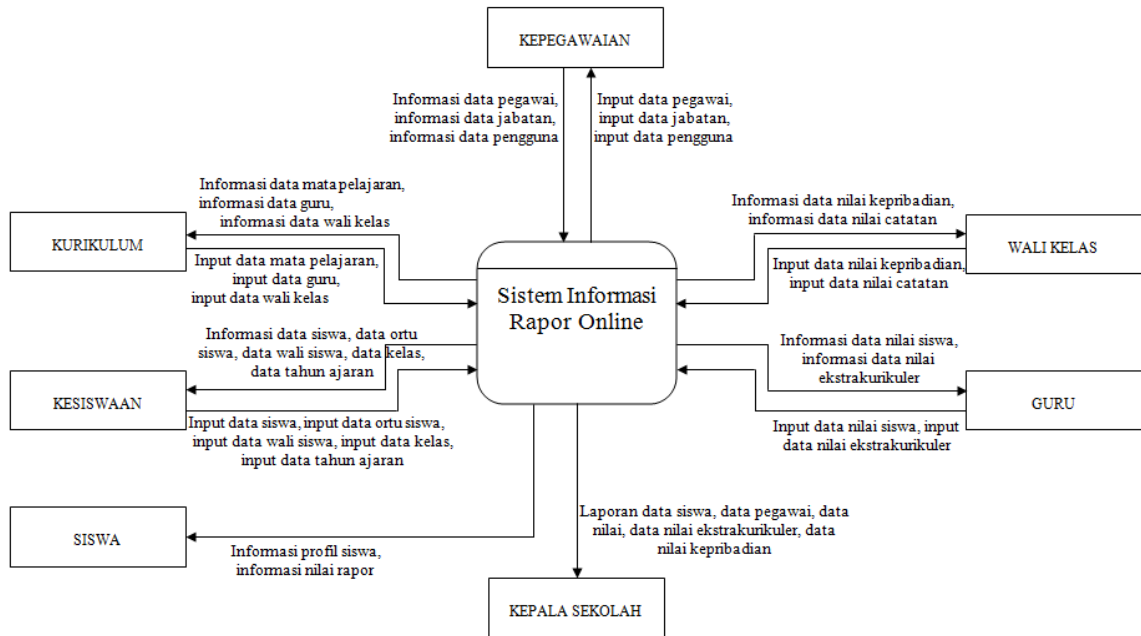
KEPEGAWAIAN

Informasi data pegawai, informasi data jabatan, informasi data pengguna

Input data pegawai, input data jabatan, input data pengguna

Informasi data mata pelajaran, informasi data guru, informasi data wali kelas

KURIKULUM

Input data mata pelajaran, input data guru, input data wali kelas

Informasi data nilai kepribadian, informasi data nilai catatan

WALI KELAS

Input data nilai kepribadian, input data nilai catatan

Sistem Informasi Rapor Online

Informasi data siswa, data ortu siswa, data wali siswa, data kelas, data tahun ajaran

KESISWAAN

Input data siswa, input data ortu siswa, input data wali siswa, input data kelas, input data tahun ajaran

Informasi data nilai siswa, informasi data nilai ekstrakurikuler

GURU

Input data nilai siswa, input data nilai ekstrakurikuler

SISWA

Informasi profil siswa, informasi nilai rapor

Laporan data siswa, data pegawai, data nilai, data nilai ekstrakurikuler, data nilai kepribadian

KEPALA SEKOLAH